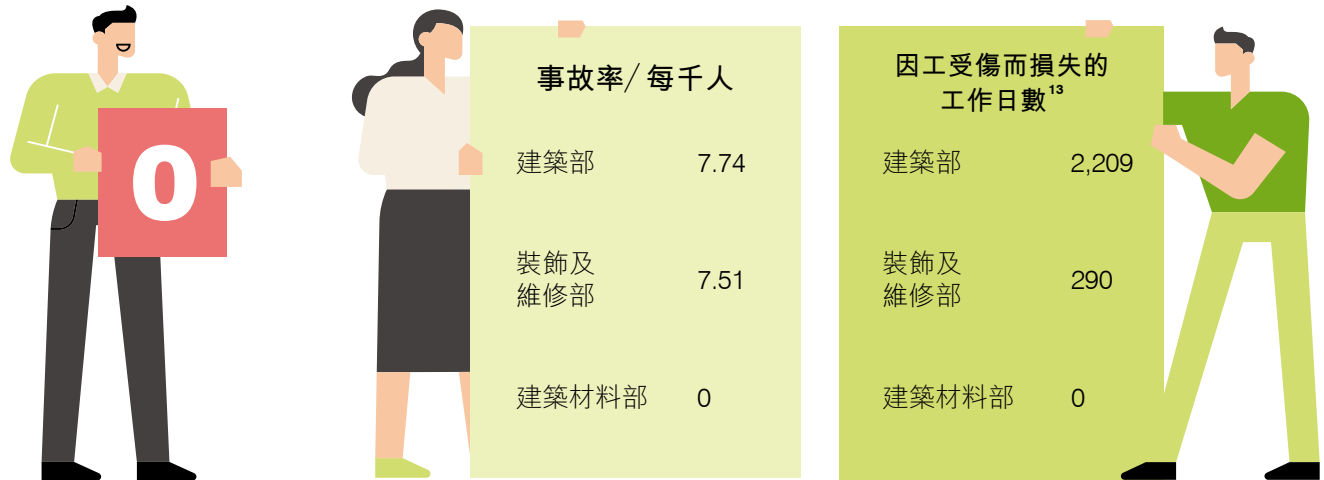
0

事故率／每千人

| | |
|---|---|
| 建築部 | 7.74 |
| 裝飾及維修部 | 7.51 |
| 建築材料部 | 0 |

因工受傷而損失的工作日數$^{13}$

| | |
|---|---|
| 建築部 | 2,209 |
| 裝飾及維修部 | 290 |
| 建築材料部 | 0 |